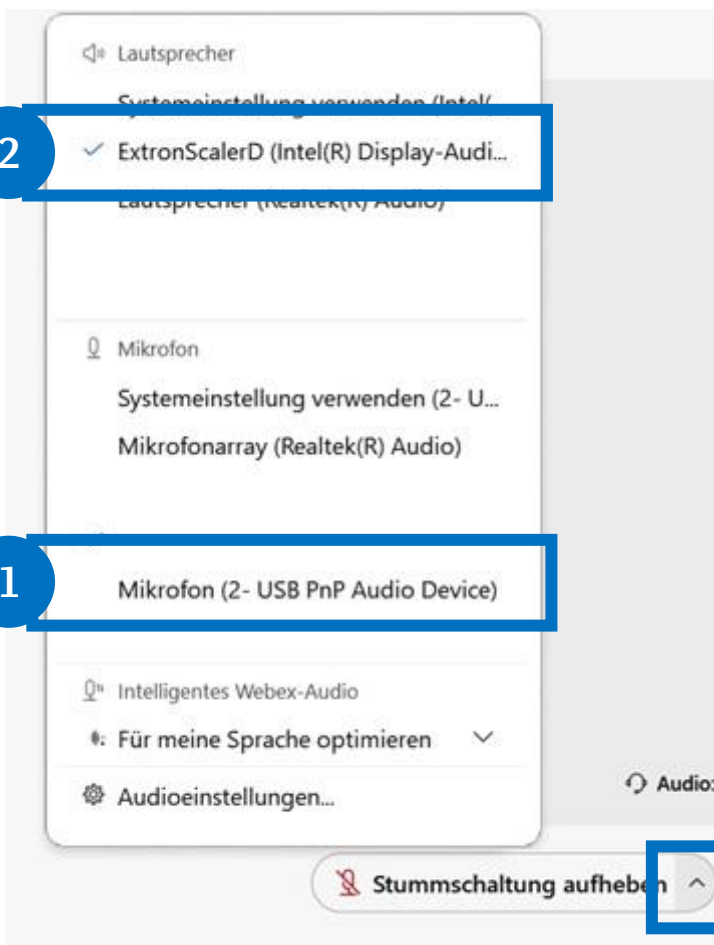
Lautsprecher

Systemeinstellung verwenden (Intel(

2

ExtronScalerD (Intel(R) Display-Audi...

Lautsprecher (Realtek(R) Audio)

Mikrofon

Systemeinstellung verwenden (2- U...

Mikrofonarray (Realtek(R) Audio)

1

Mikrofon (2- USB PnP Audio Device)

Intelligentes Webex-Audio

Für meine Sprache optimieren

Audioeinstellungen...

Audio:

Stummschaltung aufheben